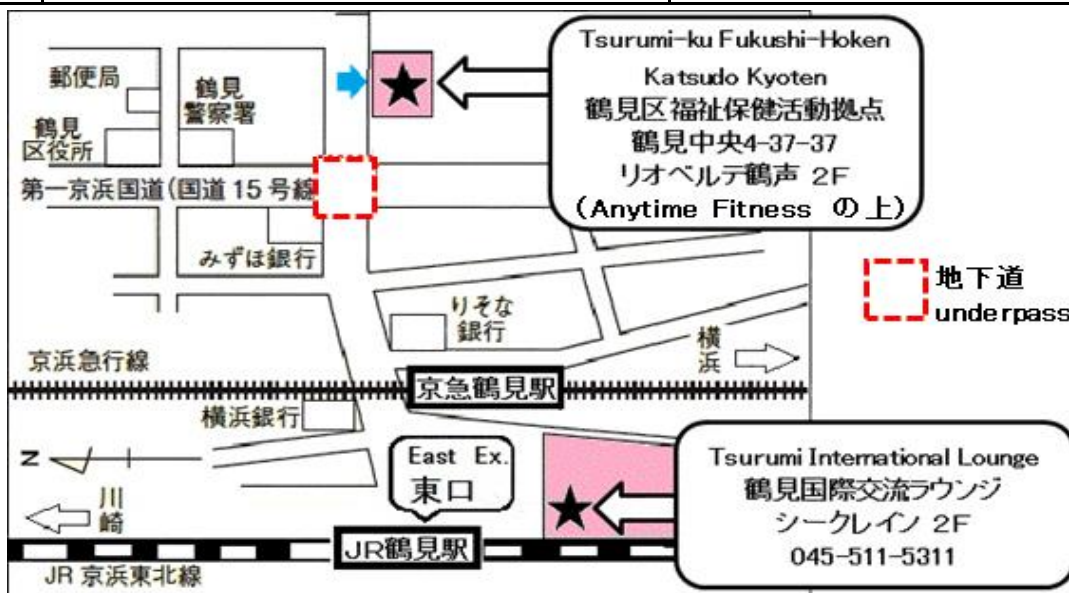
Tsurumi-ku Fukushi-Hoken Katsudo Kyoten
鶴見区福祉保健活動拠点
鶴見中央4-37-37
リオベルテ鶴声 2F
（Anytime Fitness の上）

郵便局
鶴見警察署
鶴見区役所
第一京浜国道（国道 15 号線
みずほ銀行
りそな銀行
横浜
地下道
underpass
京浜急行線
京急鶴見駅
横浜銀行
N
East Ex.
東口
川崎
JR鶴見駅
JR 京浜東北線

Tsurumi International Lounge
鶴見国際交流ラウンジ
シークレイン 2F
045-511-5311